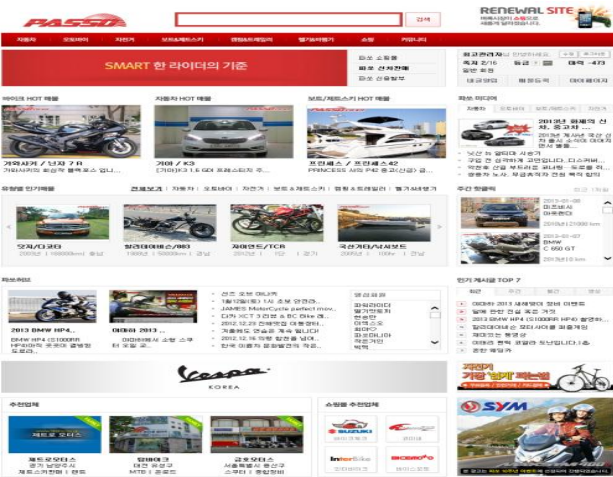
PASSO

검색

RENEWAL SITE

자동차 오토바이 자전거 보트&제트스키 캠핑&트레일러 헬기&비행기 쇼핑 커뮤니티

SMART 한 라이더의 기준

최고관리자 님 안녕하세요

바이크 HOT 매물

가와사키 / 닌자 7 R

자동차 HOT 매물

기아 / K3

보트/제트스키 HOT 매물

프린세스 / 프린세스42

PRINCESS 사의 P42 중고(신품)

유형별 인기매물

전체보기 자동차 오토바이 자전거 보트&제트스키 캠핑&트레일러 헬기&비행기

닷지/다코타

할리데이비슨/883

자이언트/TCR

국산기타/보트

주간 핫클릭

2013-01-08

BMW C 650 GT

파소취재

2013 BMW HP4 ...

BMW HP4 (S1000RR HP4)

야마하 2013 ...

인기 게시글 TOP 7

2013 BMW HP4

VESPA KOREA

추천업체

제트오모터스

엠바이크

금호모터스

쇼핑몰 추천업체

SUZUKI

Inter Bike

SYM